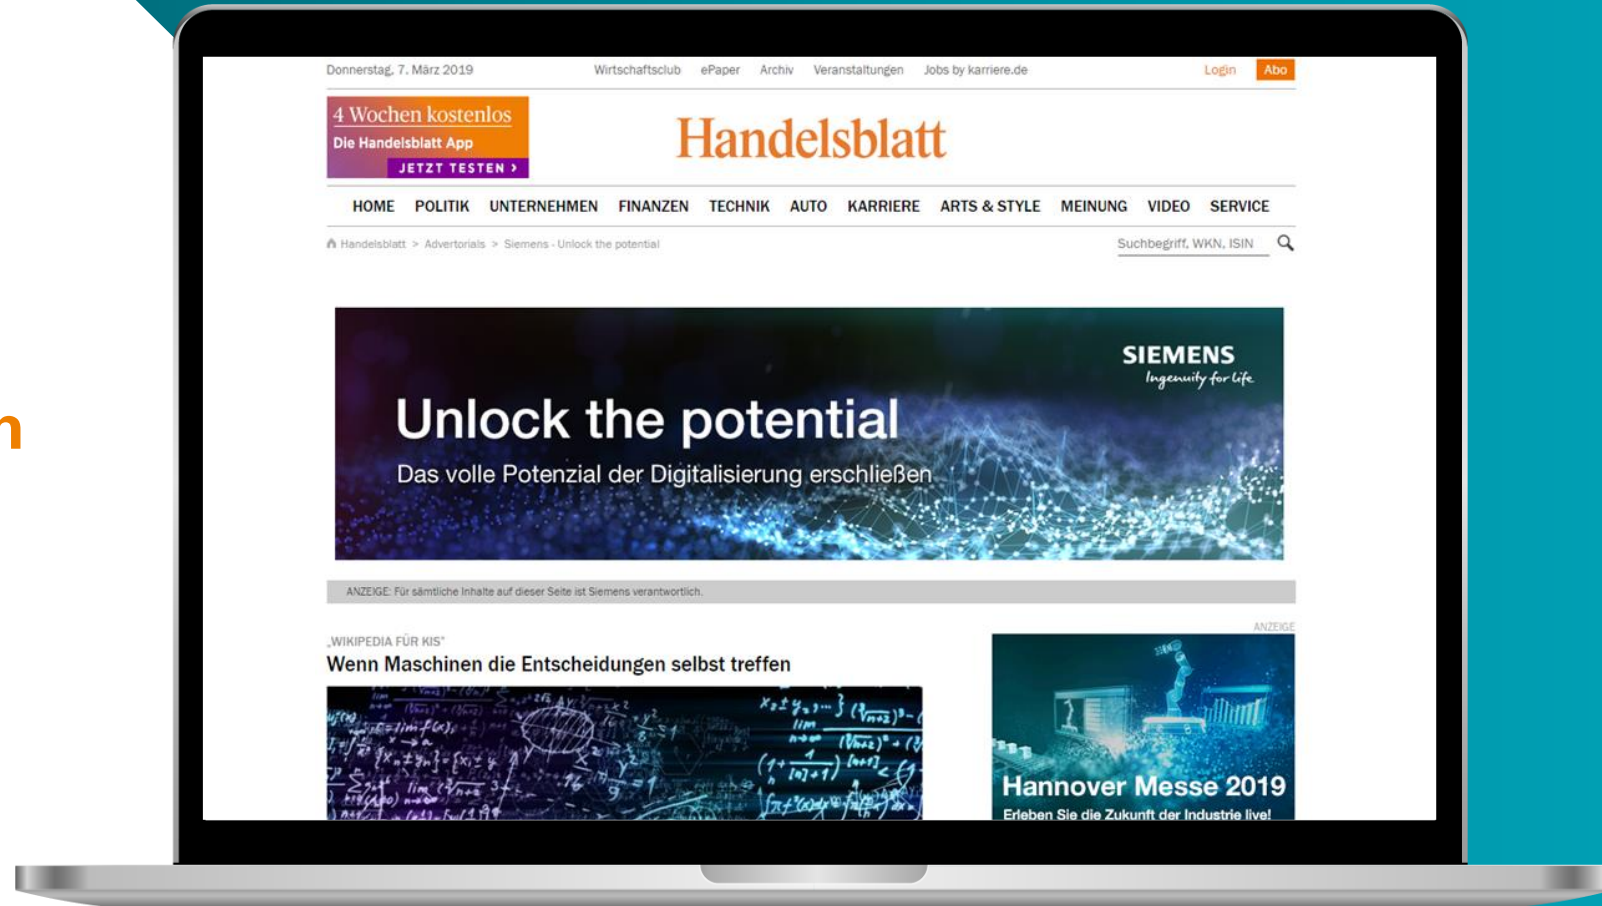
Donnerstag, 7. März 2019

Wirtschaftsclub ePaper Archiv Veranstaltungen Jobs by karriere.de

Login Abo

4 Wochen kostenlos
Die Handelsblatt App
JETZT TESTEN ›

Handelsblatt

HOME POLITIK UNTERNEHMEN FINANZEN TECHNIK AUTO KARRIERE ARTS & STYLE MEINUNG VIDEO SERVICE

Handelsblatt > Advertorials > Siemens - Unlock the potential

Suchbegriff, WKN, ISIN

SIEMENS
Ingenuity for life

Unlock the potential
Das volle Potenzial der Digitalisierung erschließen

ANZEIGE: Für sämtliche Inhalte auf dieser Seite ist Siemens verantwortlich.

„WIKIPEDIA FÜR KIS"
Wenn Maschinen die Entscheidungen selbst treffen

ANZEIGE

Hannover Messe 2019
Erleben Sie die Zukunft der Industrie live!